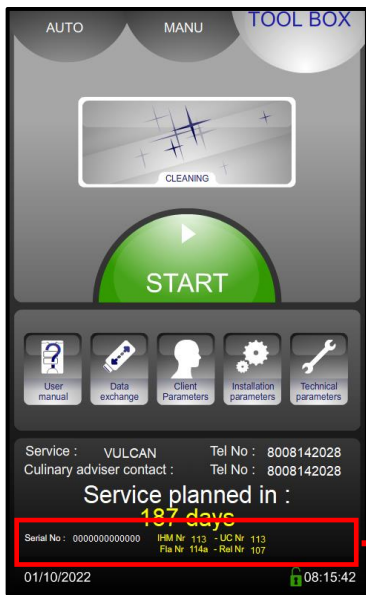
AUTO
MANU
TOOL BOX

CLEANING

START

User manual
Data exchange
Client Parameters
Installation parameters
Technical parameters

Service : VULCAN
Tel No : 8008142028
Culinary adviser contact :
Tel No : 8008142028

Service planned in :
187 days

Serial No : 000000000000
IHM Nr 113 - UC Nr 113
Fla Nr 114a - Rel Nr 107

01/10/2022
08:15:42